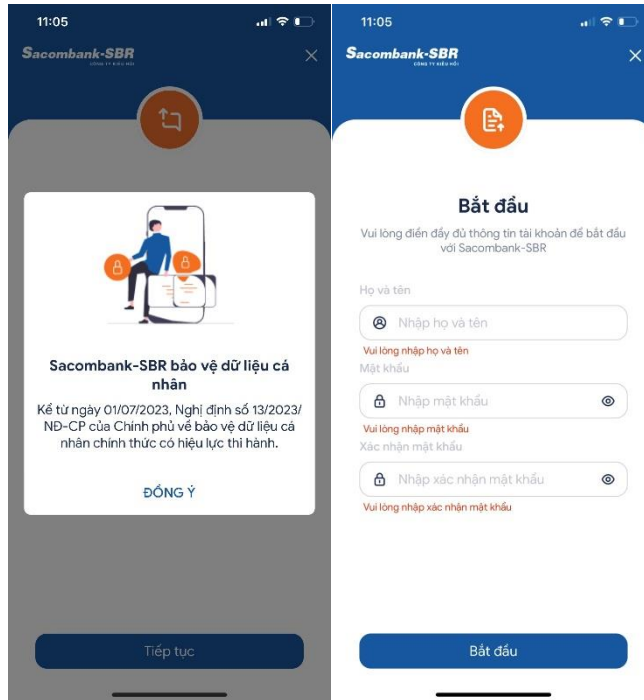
11:05

Sacombank-SBR
CÔNG TY KIỀU HỐI

Sacombank-SBR bảo vệ dữ liệu cá nhân

Kể từ ngày 01/07/2023, Nghị định số 13/2023/NĐ-CP của Chính phủ về bảo vệ dữ liệu cá nhân chính thức có hiệu lực thi hành.

ĐỒNG Ý

Tiếp tục

11:05

Sacombank-SBR
CÔNG TY KIỀU HỐI

Bắt đầu

Vui lòng điền đầy đủ thông tin tài khoản để bắt đầu với Sacombank-SBR

Họ và tên

Nhập họ và tên

Vui lòng nhập họ và tên

Mật khẩu

Nhập mật khẩu

Vui lòng nhập mật khẩu

Xác nhận mật khẩu

Nhập xác nhận mật khẩu

Vui lòng nhập xác nhận mật khẩu

Bắt đầu